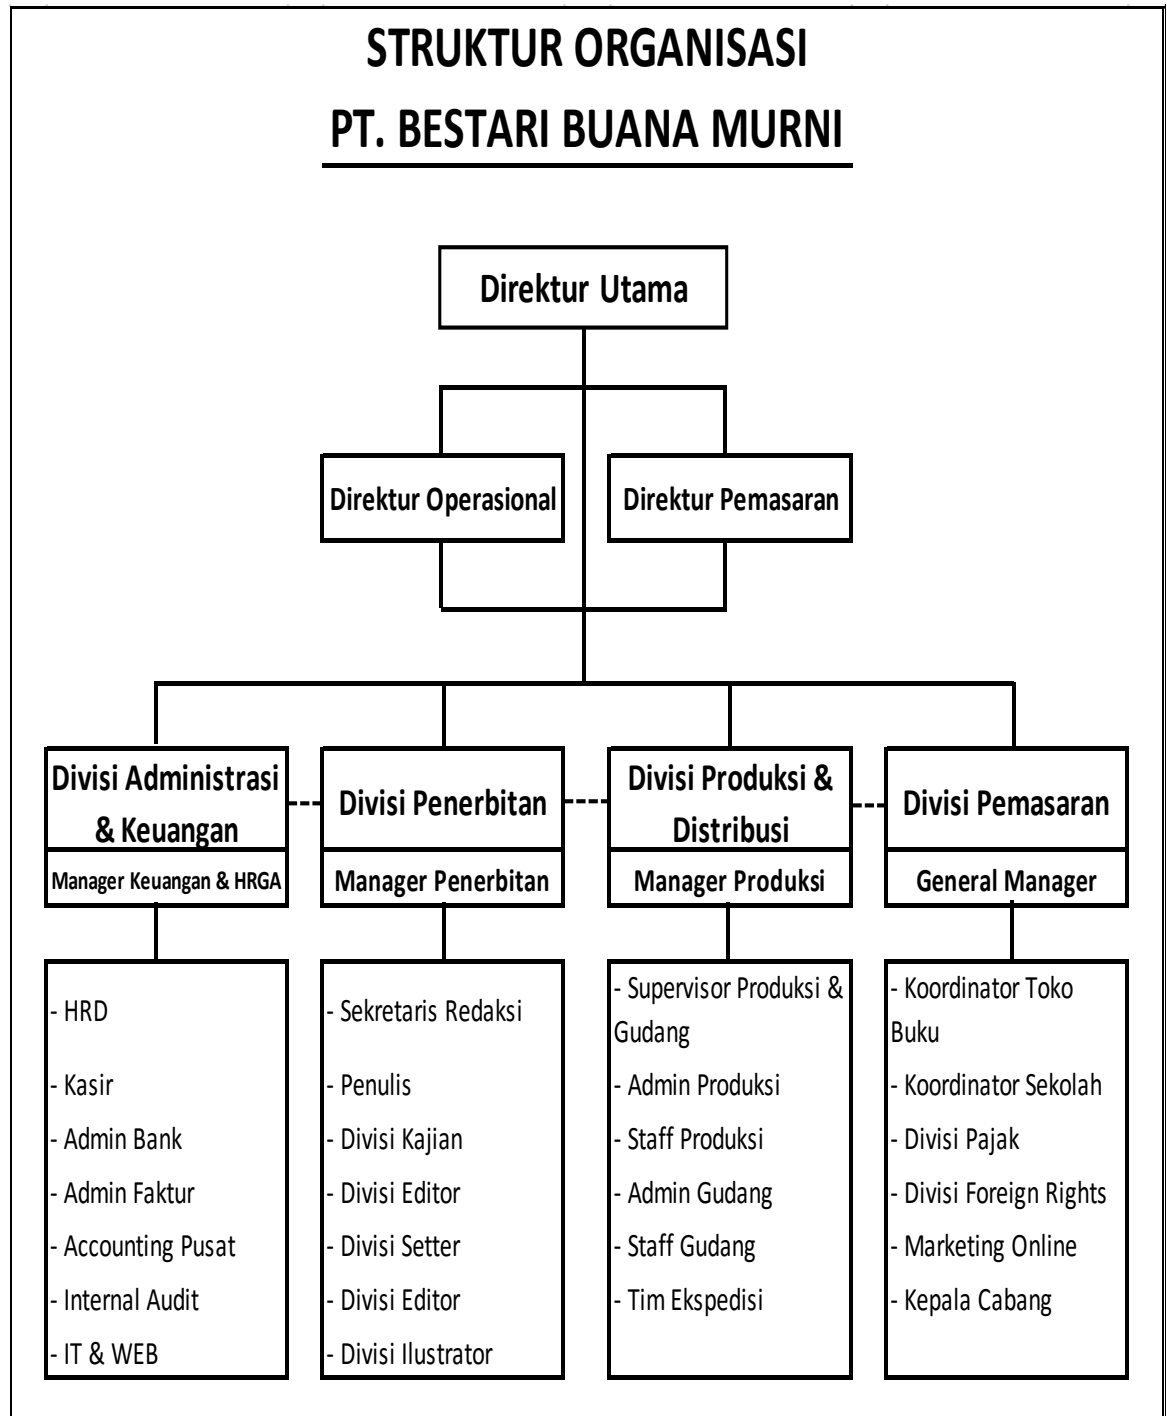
STRUKTUR ORGANISASI

PT. BESTARI BUANA MURNI

Direktur Utama

Direktur Operasional

Direktur Pemasaran

Divisi Administrasi & Keuangan

Manager Keuangan & HRGA

- HRD
- Kasir
- Admin Bank
- Admin Faktur
- Accounting Pusat
- Internal Audit
- IT & WEB

Divisi Penerbitan

Manager Penerbitan

- Sekretaris Redaksi
- Penulis
- Divisi Kajian
- Divisi Editor
- Divisi Setter
- Divisi Editor
- Divisi Ilustrator

Divisi Produksi & Distribusi

Manager Produksi

- Supervisor Produksi & Gudang
- Admin Produksi
- Staff Produksi
- Admin Gudang
- Staff Gudang
- Tim Ekspedisi

Divisi Pemasaran

General Manager

- Koordinator Toko Buku
- Koordinator Sekolah
- Divisi Pajak
- Divisi Foreign Rights
- Marketing Online
- Kepala Cabang